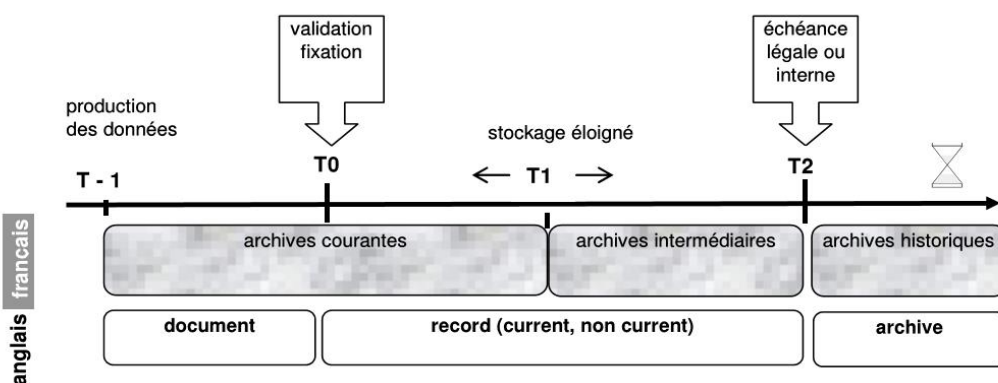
validation
fixation

échéance
légale ou
interne

production
des données

stockage éloigné

T - 1

T0

← T1 →

T2

francais

archives courantes

archives intermédiaires

archives historiques

anglais

document

record (current, non current)

archive